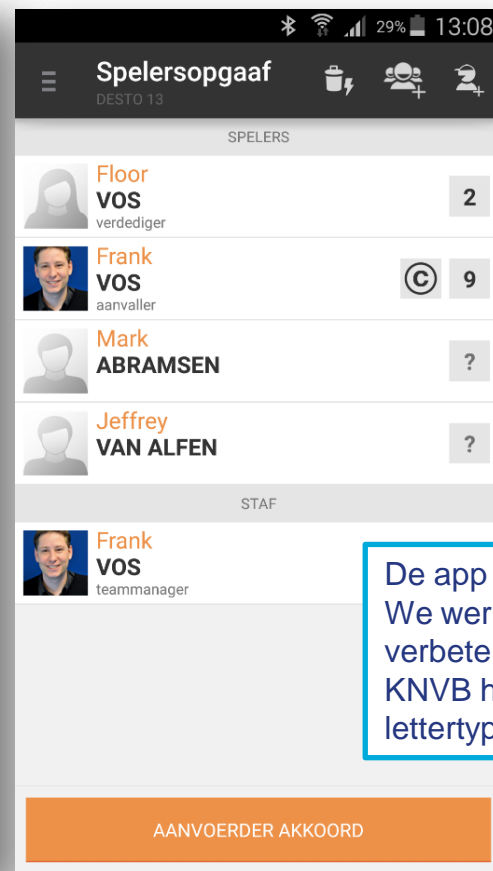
29% 13:08

Spelersopgaaf
DESTO 13

SPELERS

Floor
VOS
verdediger
2

Frank
VOS
aanvaller
© 9

Mark
ABRAMSEN
?

Jeffrey
VAN ALFEN
?

STAF

Frank
VOS
teammanager

De app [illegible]
We wer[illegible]
verbete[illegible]
KNVB h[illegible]
lettertyp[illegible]

AANVOERDER AKKOORD